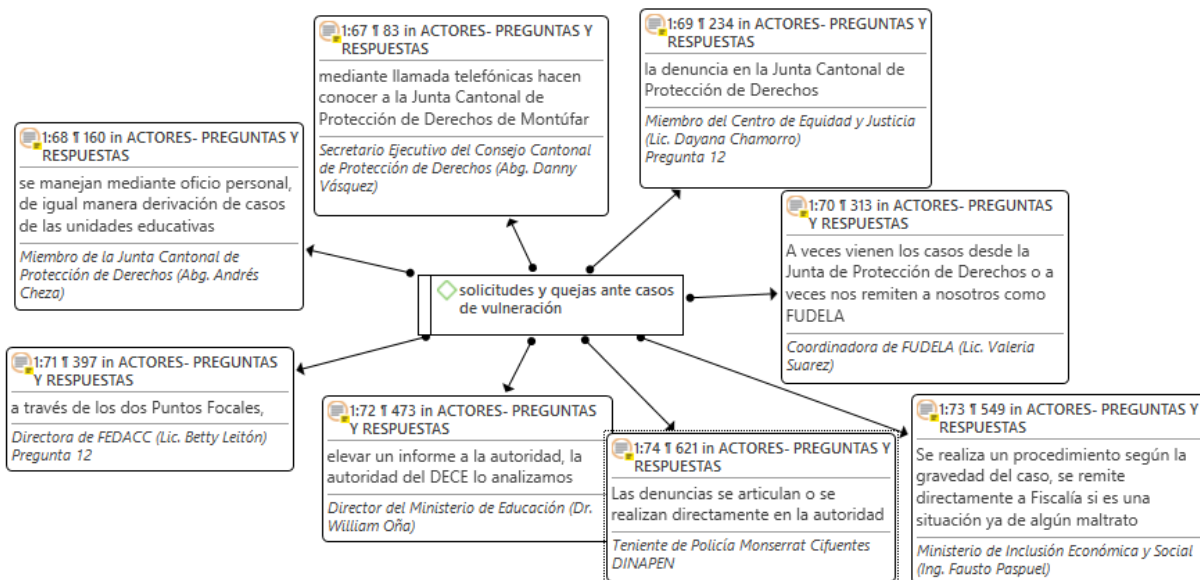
1:67 ¶ 83 in ACTORES- PREGUNTAS Y RESPUESTAS

mediante llamada telefónicas hacen conocer a la Junta Cantonal de Protección de Derechos de Montúfar

Secretario Ejecutivo del Consejo Cantonal de Protección de Derechos (Abg. Danny Vásquez)

1:69 ¶ 234 in ACTORES- PREGUNTAS Y RESPUESTAS

la denuncia en la Junta Cantonal de Protección de Derechos

Miembro del Centro de Equidad y Justicia (Lic. Dayana Chamorro) Pregunta 12

1:68 ¶ 160 in ACTORES- PREGUNTAS Y RESPUESTAS

se manejan mediante oficio personal, de igual manera derivación de casos de las unidades educativas

Miembro de la Junta Cantonal de Protección de Derechos (Abg. Andrés Cheza)

1:70 ¶ 313 in ACTORES- PREGUNTAS Y RESPUESTAS

A veces vienen los casos desde la Junta de Protección de Derechos o a veces nos remiten a nosotros como FUDELA

Coordinadora de FUDELA (Lic. Valeria Suarez)

solicitudes y quejas ante casos de vulneración

1:71 ¶ 397 in ACTORES- PREGUNTAS Y RESPUESTAS

a través de los dos Puntos Focales,

Directora de FEDACC (Lic. Betty Leitón) Pregunta 12

1:72 ¶ 473 in ACTORES- PREGUNTAS Y RESPUESTAS

elevar un informe a la autoridad, la autoridad del DECE lo analizamos

Director del Ministerio de Educación (Dr. William Oña)

1:74 ¶ 621 in ACTORES- PREGUNTAS Y RESPUESTAS

Las denuncias se articulan o se realizan directamente en la autoridad

Teniente de Policía Monserrat Cifuentes DINAPEN

1:73 ¶ 549 in ACTORES- PREGUNTAS Y RESPUESTAS

Se realiza un procedimiento según la gravedad del caso, se remite directamente a Fiscalía si es una situación ya de algún maltrato

Ministerio de Inclusión Económica y Social (Ing. Fausto Paspuel)